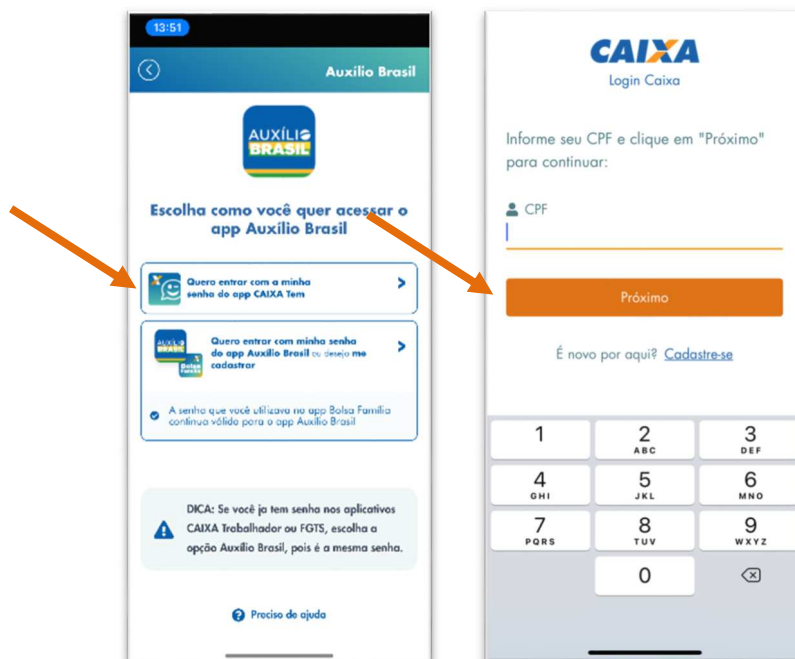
13:51

Auxílio Brasil

AUXÍLIO BRASIL

Escolha como você quer acessar o app Auxílio Brasil

Quero entrar com a minha senha do app CAIXA Tem

AUXÍLIO BRASIL

Bolsa Família

Quero entrar com minha senha do app Auxílio Brasil ou desejo me cadastrar

A senha que você utilizava no app Bolsa Família continua válida para o app Auxílio Brasil

DICA: Se você já tem senha nos aplicativos CAIXA Trabalhador ou FGTS, escolha a opção Auxílio Brasil, pois é a mesma senha.

Preciso de ajuda

CAIXA
Login Caixa

Informe seu CPF e clique em "Próximo" para continuar:

CPF

Próximo

É novo por aqui? Cadastre-se

| 1 | 2 ABC | 3 DEF |
|---|---|---|
| 4 GHI | 5 JKL | 6 MNO |
| 7 PQRS | 8 TUV | 9 WXYZ |
| | 0 | |